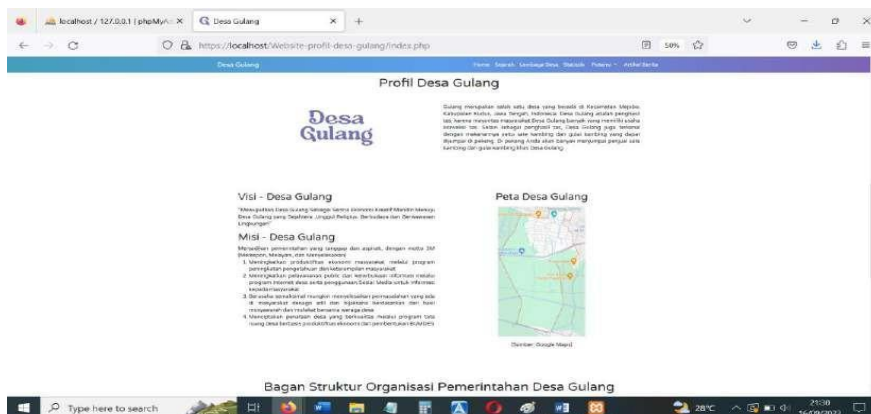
localhost / 127.0.0.1 | phpMyAdmin
Desa Gulang
https://localhost/Website-profil-desa-gulang/index.php
50%

Desa Gulang
Home Sejarah Lembaga Desa Statistik Potensi Artikel Berita

Profil Desa Gulang

Desa Gulang

Gulang merupakan salah satu desa yang berada di Kecamatan Mejobo, Kabupaten Kudus, Jawa Tengah, Indonesia. Desa Gulang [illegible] karena masyarakat Desa Gulang banyak yang memiliki usaha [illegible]. Selain sebagai penghasil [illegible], Desa Gulang juga terkenal dengan makanannya yaitu sate kambing dan gulai kambing yang dapat dijumpai di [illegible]. Di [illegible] Anda akan banyak menjumpai penjual sate kambing dan gulai kambing khas Desa Gulang.

Visi - Desa Gulang

"Mewujudkan Desa Gulang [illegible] Ekonomi Kreatif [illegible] Desa Gulang yang Sejahtera, Unggul Religius, Berbudaya dan Berwawasan Lingkungan"

Misi - Desa Gulang

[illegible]
1. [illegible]
2. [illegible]
3. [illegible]
4. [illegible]

Peta Desa Gulang

(Sumber: Google Maps)

Bagan Struktur Organisasi Pemerintahan Desa Gulang

Type here to search
28°C
23:30
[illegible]